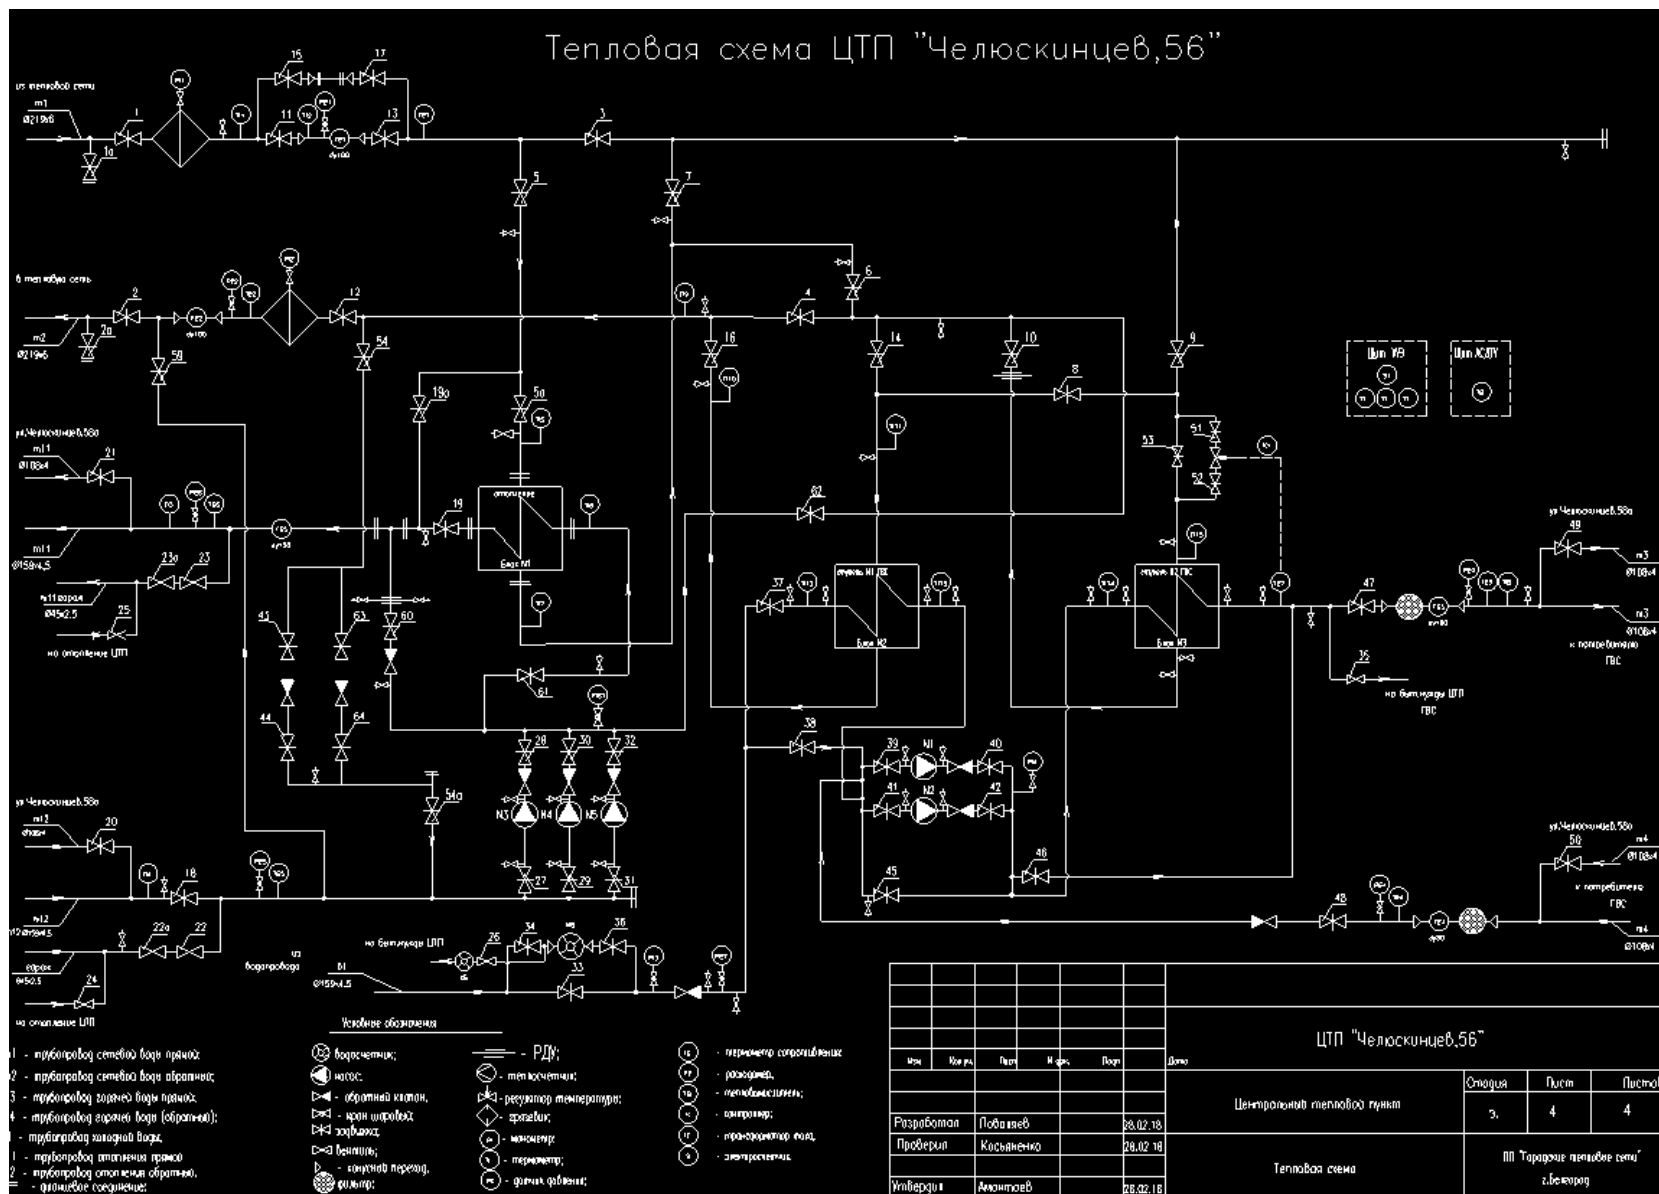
Тепловая схема ЦТП "Челюскинцев,56"

из тепловой сети
т1
Ø219х6
1
1а
15
17
11
13
3
5
7
в тепловую сеть
т2
Ø219х6
2
2а
12
6
4
50
54
16
14
10
9
8
5а
19а
ул.Челюскинцев,58а
т11
Ø108х4
21
19
62
т11
Ø159х4,5
23а
23
т11 возрож
Ø45х2,5
25
на отопление ЦТП
45
63
60
61
44
64
54а
28
30
32
Н3
Н4
Н5
27
29
31
37
38
39
Н1
40
41
Н2
42
45
46
53
51
52
ул.Челюскинцев,58а
49
т3
Ø108х4
т3
Ø108х4
к потребителю ГВС
47
35
на бытовуху ЦТП ГВС
ул.Челюскинцев,58а
т12
20
18
т12
т12 Ø159х4,5
22а
22
24
Ø45х2,5
на отопление ЦТП
на бытовуху ЦТП
26
34
36
33
из водопровода
В1
Ø159х4,5
ул.Челюскинцев,58а
50
т4
Ø108х4
к потребителю ГВС
48
т4
Ø108х4
Щит УВ
Щит АСДУ

Условные обозначения
Т1 - трубопровод сетевой воды прямой;
Т2 - трубопровод сетевой воды обратный;
Т3 - трубопровод горячей воды прямой;
Т4 - трубопровод горячей воды (обратный);
В1 - трубопровод холодной воды;
Т11 - трубопровод отопления прямой
Т12 - трубопровод отопления обратный.
- фланцевое соединение;
- водосчетчик;
- насос;
- обратный клапан,
- кран шаровый;
- задвижка;
- вентиль;
- конусный переход,
- фильтр;
- РДУ;
- теплосчетчик;
- регулятор температуры;
- грязевик;
- манометр;
- термометр;
- датчик давления;
- термометр сопротивления;
- расходомер;
- тепловычислитель;
- контроллер;
- преобразователь давл.
- электросчетчик;

ЦТП "Челюскинцев,56"
| Изм. | Кол.уч. | Лист | № док. | Подп. | Дата |
|---|---|---|---|---|---|
| Разработал | Побаняев | | | | 28.02.18 |
| Проверил | Косьяненко | | | | 28.02.18 |
| Утвердил | Авантаев | | | | 28.02.18 |

Центральный тепловой пункт
| Стадия | Лист | Листов |
|---|---|---|
| Э. | 4 | 4 |

Тепловая схема
МП "Городские тепловые сети" г.Белгород